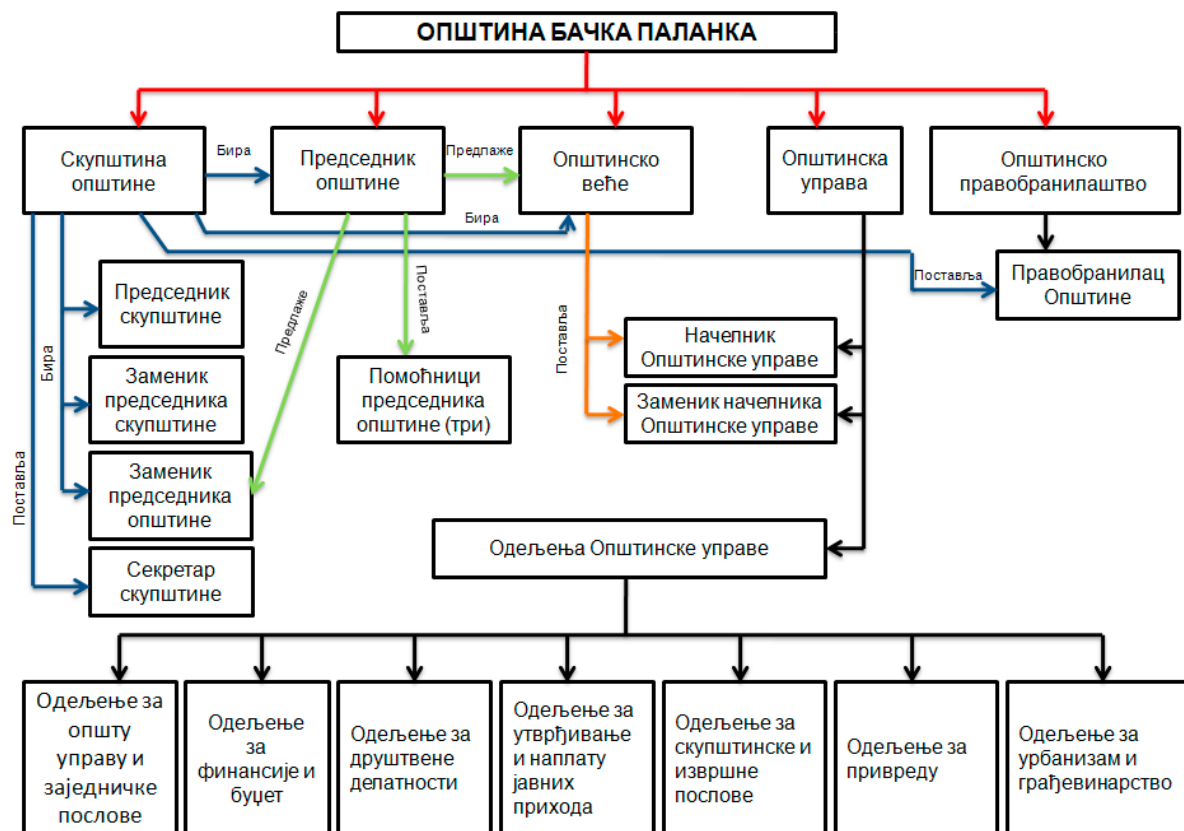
ОПШТИНА БАЧКА ПАЛАНКА

Скупштина општине

Бира

Председник општине

Предлаже

Општинско веће

Општинска управа

Општинско правобранилаштво

Бира

Поставља

Правобранилац Општине

Председник скупштине

Предлаже

Поставља

Поставља

Бира

Заменик председника скупштине

Помоћници председника општине (три)

Начелник Општинске управе

Заменик начелника Општинске управе

Поставља

Заменик председника општине

Одељења Општинске управе

Секретар скупштине

Одељење за општу управу и заједничке послове

Одељење за финансије и буџет

Одељење за друштвене делатности

Одељење за утврђивање и наплату јавних прихода

Одељење за скупштинске и извршне послове

Одељење за привреду

Одељење за урбанизам и грађевинарство